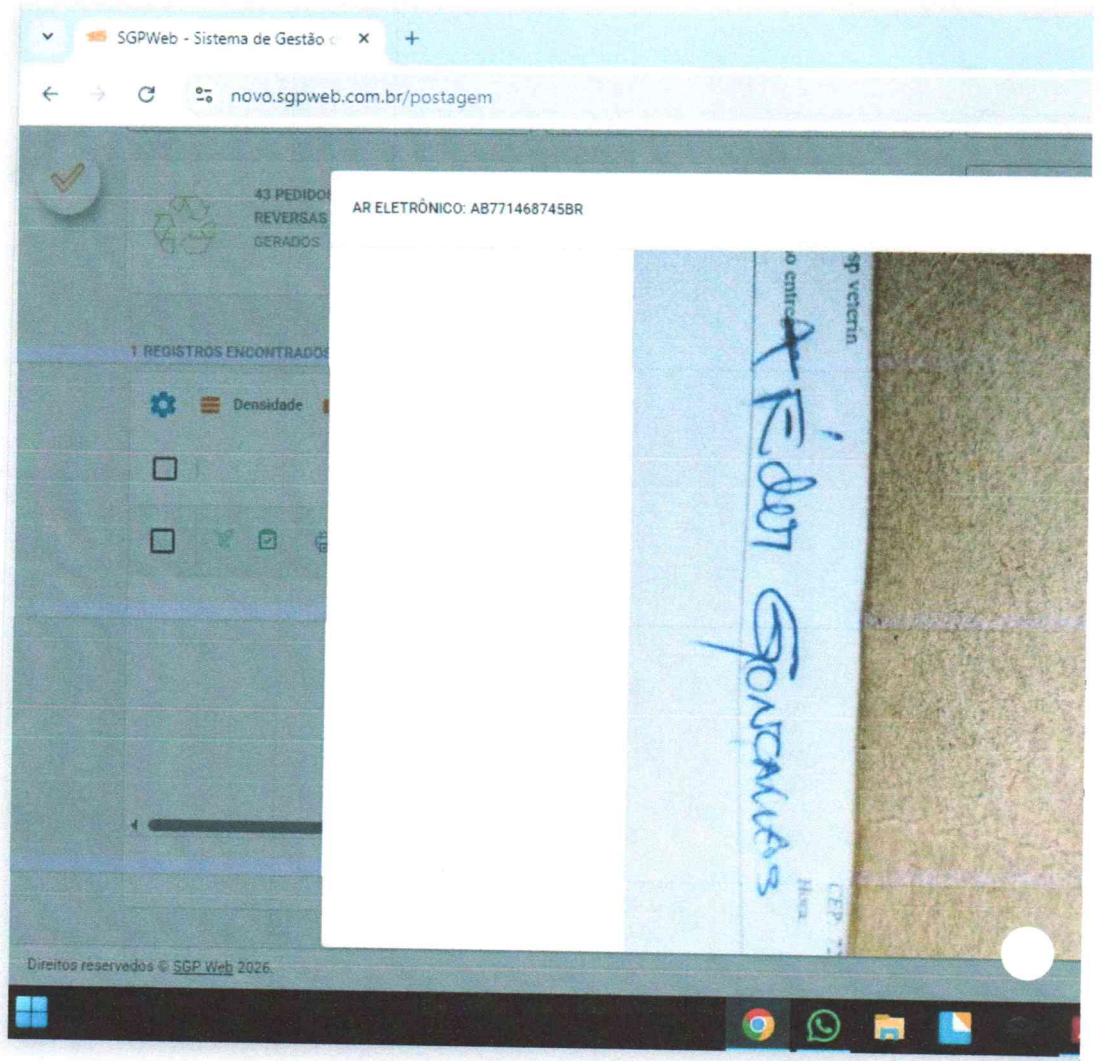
SGPWeb - Sistema de Gestão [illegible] ×

novo.sgpweb.com.br/postagem

43 PEDIDO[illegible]
REVERSAS
GERADOS

1 REGISTROS ENCONTRADOS

Densidade

AR ELETRÔNICO: AB771468745BR

sp veterin
o entre

Éder Gonçalves

CEP
Hora

Direitos reservados © SGP Web 2026.